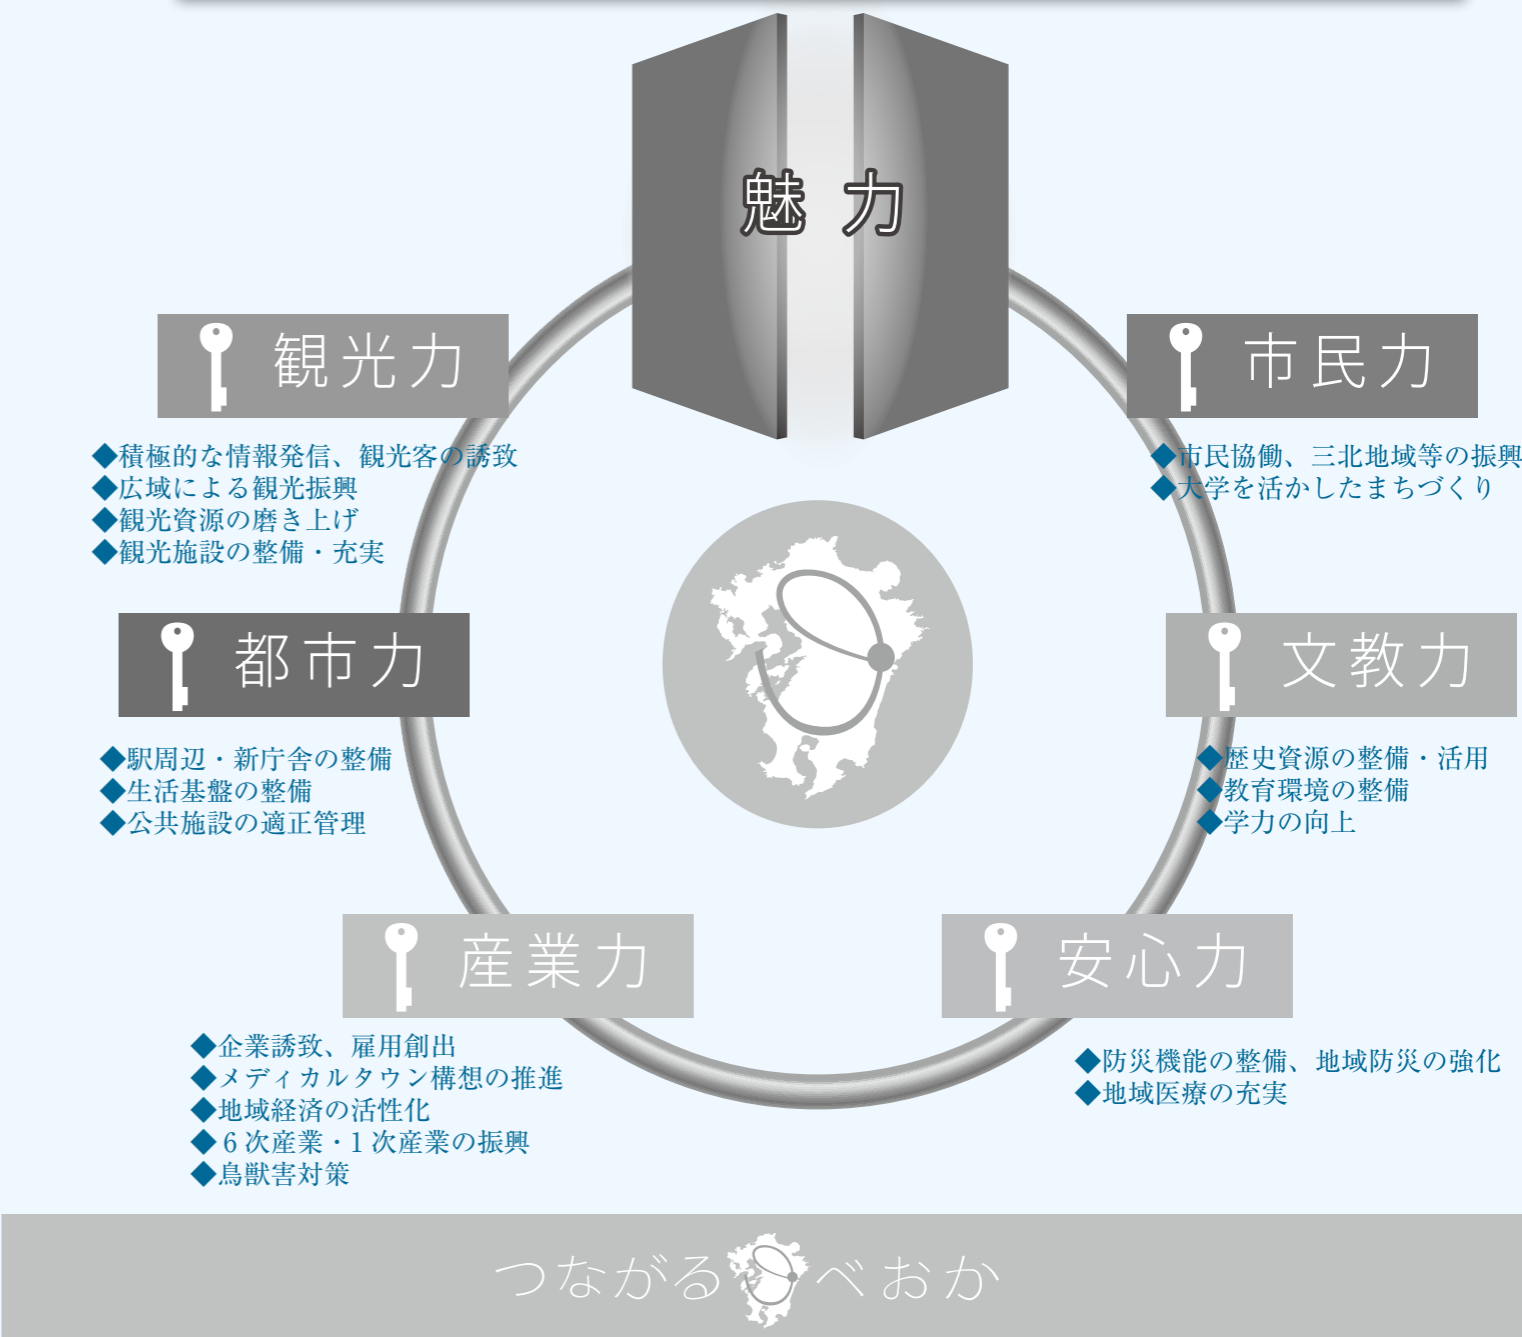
魅力

観光力

◆積極的な情報発信、観光客の誘致
◆広域による観光振興
◆観光資源の磨き上げ
◆観光施設の整備・充実

市民力

◆市民協働、三北地域等の振興
◆大学を活かしたまちづくり

都市力

◆駅周辺・新庁舎の整備
◆生活基盤の整備
◆公共施設の適正管理

文教力

◆歴史資源の整備・活用
◆教育環境の整備
◆学力の向上

産業力

◆企業誘致、雇用創出
◆メディカルタウン構想の推進
◆地域経済の活性化
◆６次産業・１次産業の振興
◆鳥獣害対策

安心力

◆防災機能の整備、地域防災の強化
◆地域医療の充実

つながる　べおか